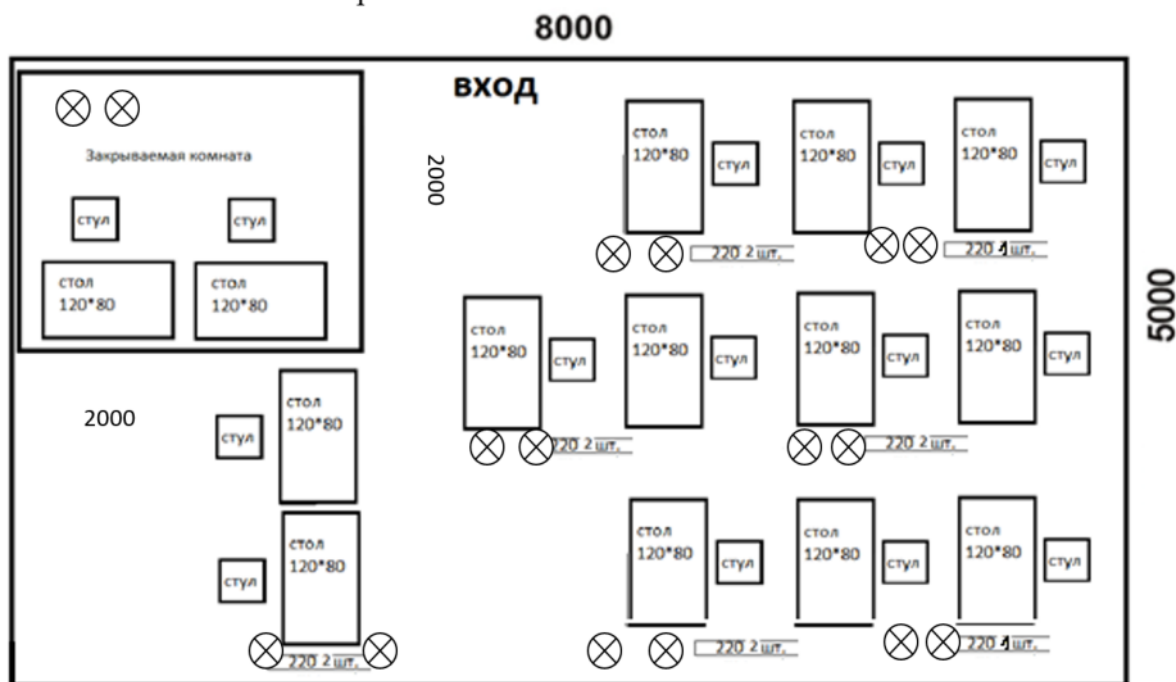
8000

вход

Закрываемая комната

стул стул

стол 120*80 стол 120*80

2000

стол 120*80 стул стол 120*80 стул стол 120*80 стул

220 2 шт. 220 1 шт.

5000

стол 120*80 стул стол 120*80 стул стол 120*80 стул стол 120*80 стул

2000

стул стол 120*80

220 2 шт. 220 2 шт.

стул стол 120*80

стол 120*80 стул стол 120*80 стул стол 120*80 стул

220 2 шт. 220 2 шт. 220 1 шт.